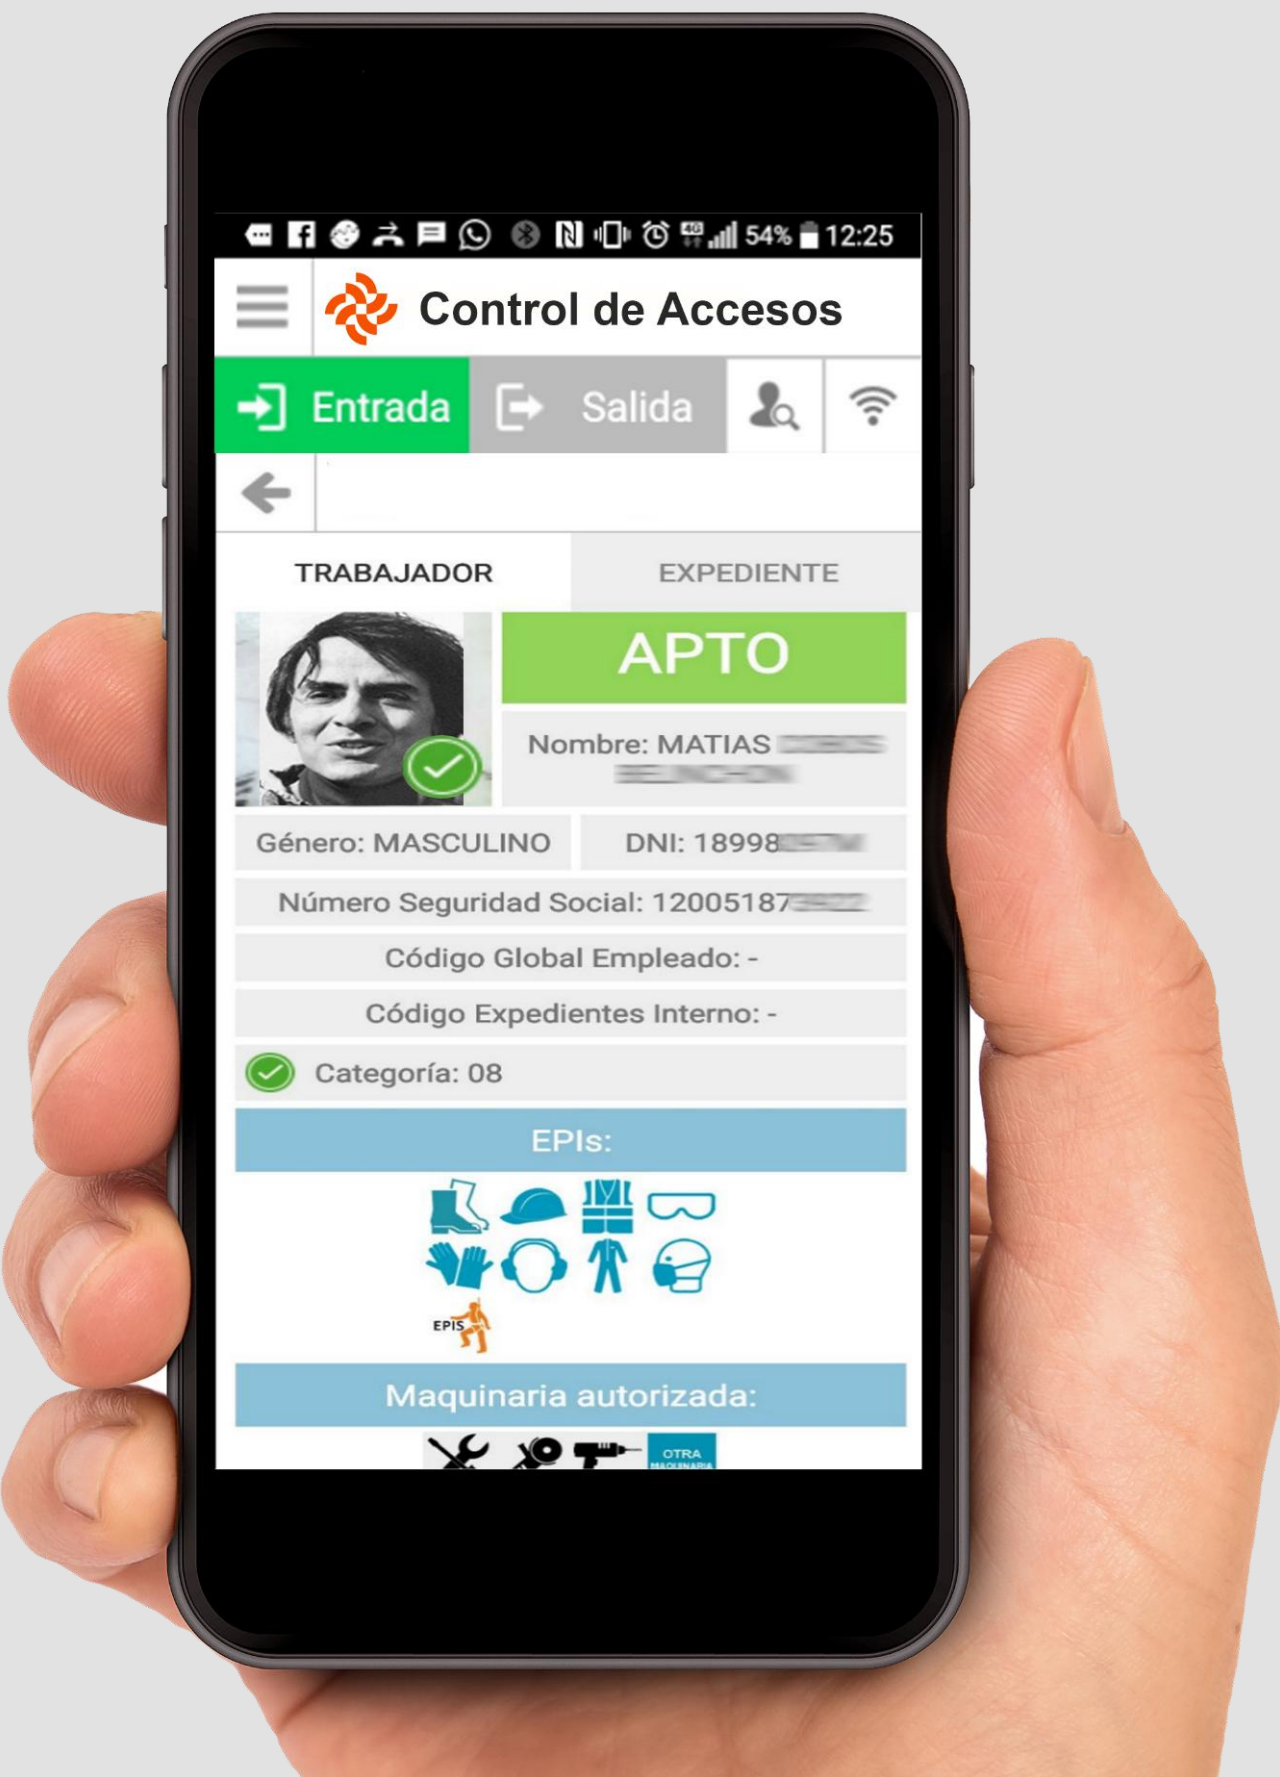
54% 12:25

Control de Accesos

Entrada Salida

TRABAJADOR EXPEDIENTE

APTO

Nombre: MATIAS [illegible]

Género: MASCULINO

DNI: 18998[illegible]

Número Seguridad Social: 12005187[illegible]

Código Global Empleado: -

Código Expedientes Interno: -

Categoría: 08

EPIs:

EPIS

Maquinaria autorizada:

OTRA MAQUINARIA